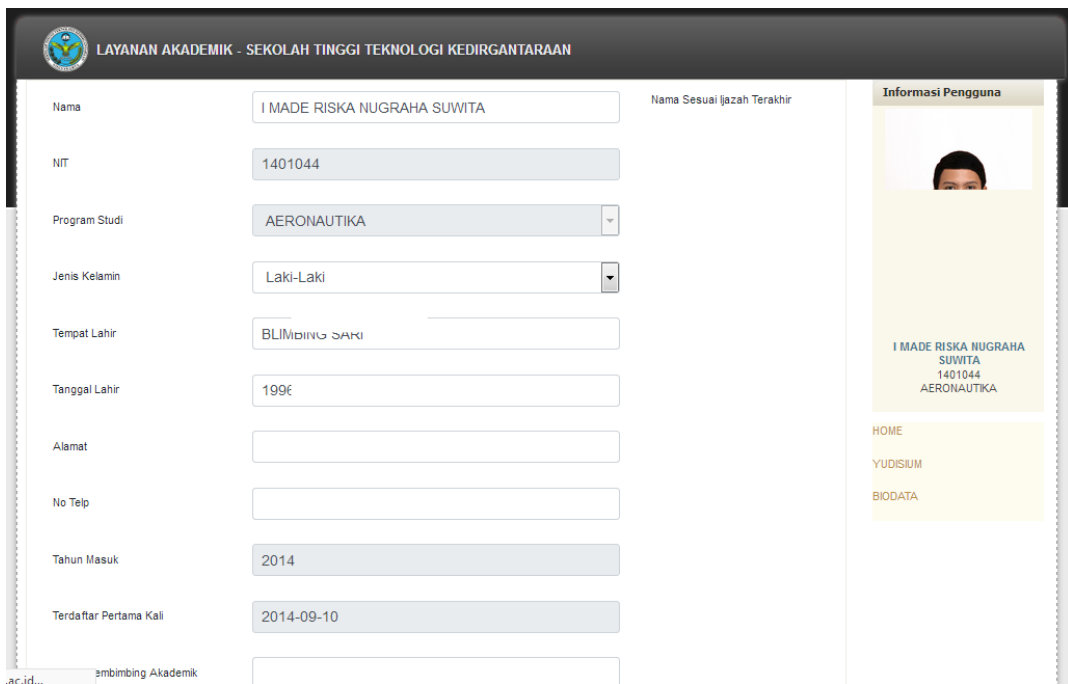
LAYANAN AKADEMIK - SEKOLAH TINGGI TEKNOLOGI KEDIRGANTARAAN

Nama
I MADE RISKA NUGRAHA SUWITA
Nama Sesuai Ijazah Terakhir

NIT
1401044

Program Studi
AERONAUTIKA

Jenis Kelamin
Laki-Laki

Tempat Lahir
BLIMBING SARI

Tanggal Lahir
199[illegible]

Alamat

No Telp

Tahun Masuk
2014

Terdaftar Pertama Kali
2014-09-10

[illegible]embimbing Akademik

.ac.id...

Informasi Pengguna

I MADE RISKA NUGRAHA SUWITA
1401044
AERONAUTIKA

HOME
YUDISIUM
BIODATA